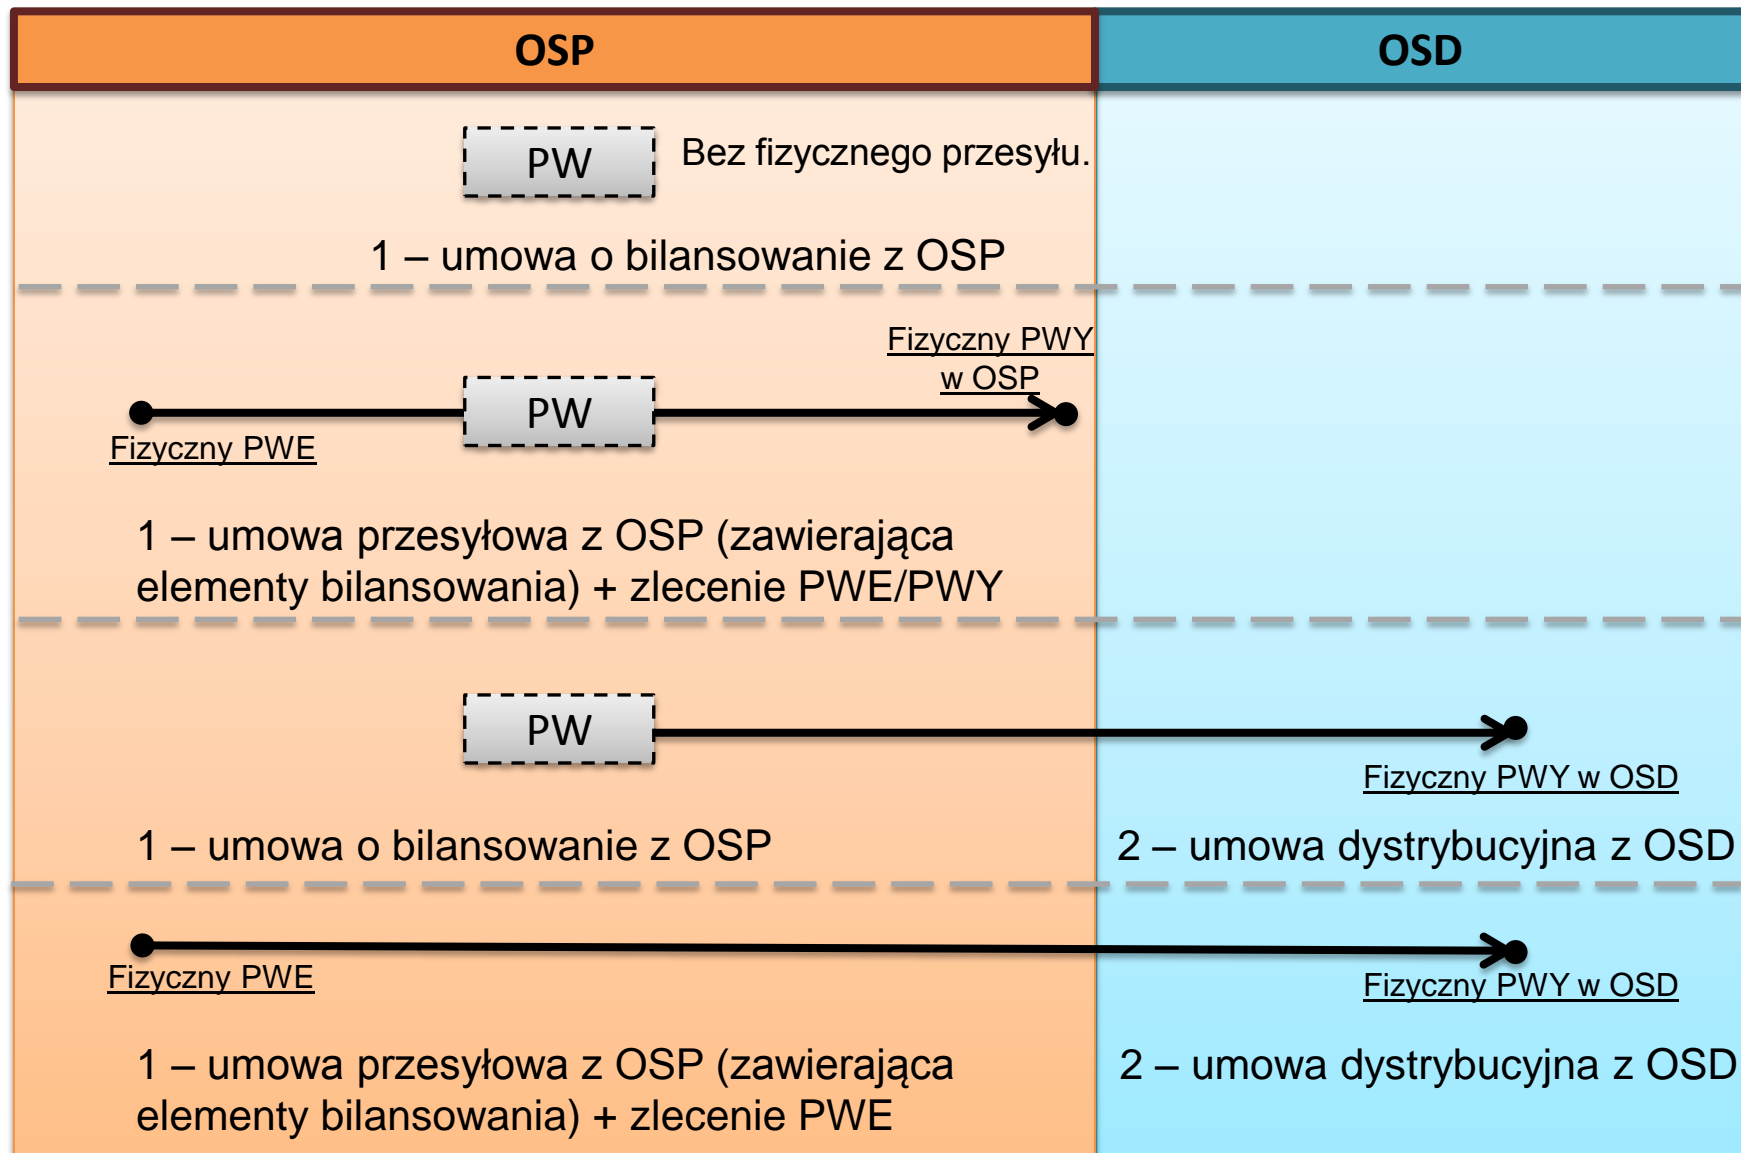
OSP

OSD

PW

Bez fizycznego przesyłu.

1 – umowa o bilansowanie z OSP

Fizyczny PWY w OSP

PW

Fizyczny PWE

1 – umowa przesyłowa z OSP (zawierająca elementy bilansowania) + zlecenie PWE/PWY

PW

Fizyczny PWY w OSD

1 – umowa o bilansowanie z OSP

2 – umowa dystrybucyjna z OSD

Fizyczny PWE

Fizyczny PWY w OSD

1 – umowa przesyłowa z OSP (zawierająca elementy bilansowania) + zlecenie PWE

2 – umowa dystrybucyjna z OSD